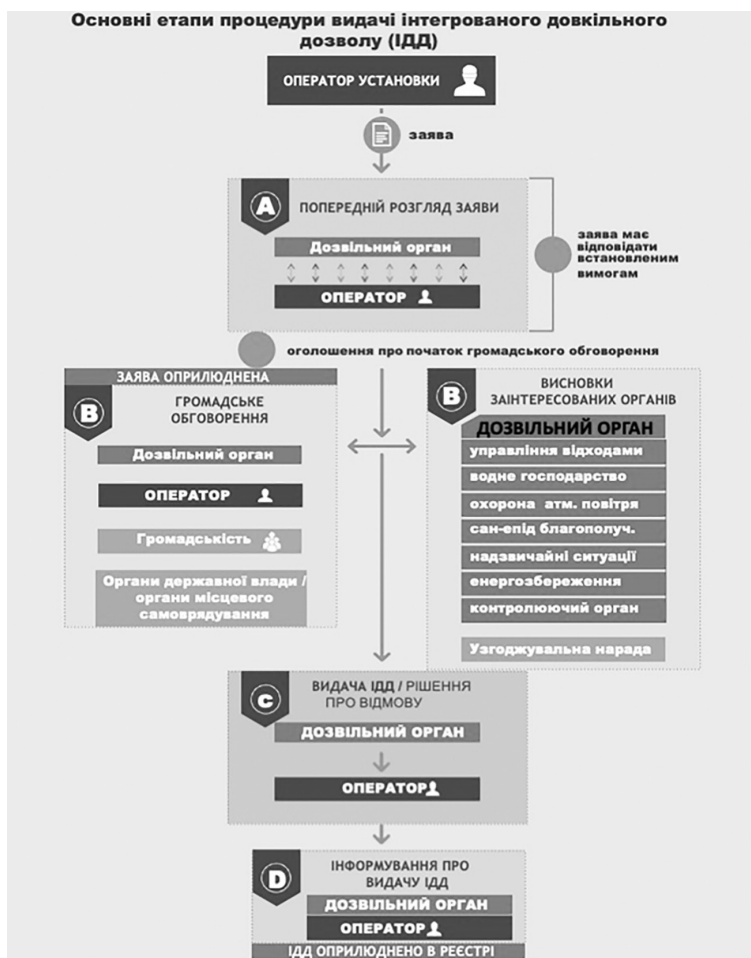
Основні етапи процедури видачі інтегрованого довкільного дозволу (ІДД)

ОПЕРАТОР УСТАНОВКИ

заява

A

ПОПЕРЕДНІЙ РОЗГЛЯД ЗАЯВИ

Дозвільний орган

ОПЕРАТОР

заява має відповідати встановленим вимогам

оголошення про початок громадського обговорення

ЗАЯВА ОПРИЛЮДНЕНА

B

ГРОМАДСЬКЕ ОБГОВОРЕННЯ

Дозвільний орган

ОПЕРАТОР

Громадськість

Органи державної влади / органи місцевого самоврядування

B

ВИСНОВКИ ЗАІНТЕРЕСОВАНИХ ОРГАНІВ

ДОЗВІЛЬНИЙ ОРГАН

управління відходами

водне господарство

охорона атм. повітря

сан-епід благополуч.

надзвичайні ситуації

енергозбереження

контролюючий орган

Узгоджувальна нарада

C

ВИДАЧА ІДД / РІШЕННЯ ПРО ВІДМОВУ

ДОЗВІЛЬНИЙ ОРГАН

ОПЕРАТОР

D

ІНФОРМУВАННЯ ПРО ВИДАЧУ ІДД

ДОЗВІЛЬНИЙ ОРГАН

ОПЕРАТОР

ІДД ОПРИЛЮДНЕНО В РЕЄСТРІ